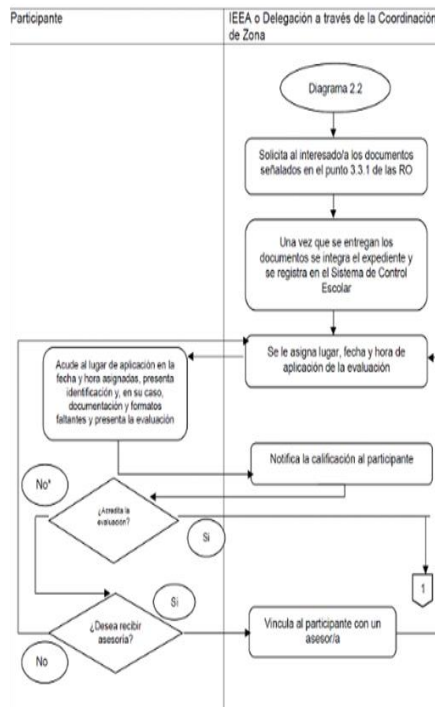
| Participante | IEEA o Delegación a través de la Coordinación de Zona |
|---|---|

Diagrama 2.2

Solicita al interesado/a los documentos señalados en el punto 3.3.1 de las RO

Una vez que se entregan los documentos se integra el expediente y se registra en el Sistema de Control Escolar

Se le asigna lugar, fecha y hora de aplicación de la evaluación

Acude al lugar de aplicación en la fecha y hora asignadas, presenta identificación y, en su caso, documentación y formatos faltantes y presenta la evaluación

Notifica la calificación al participante

No*

¿Acredita la evaluación?

Si

1

Si

¿Desea recibir asesoría?

Vincula al participante con un asesor/a

No